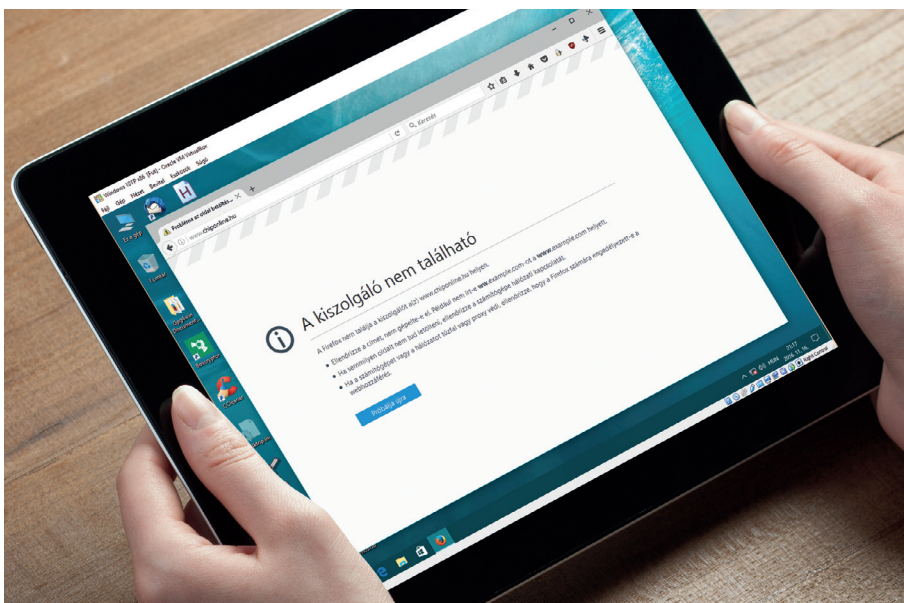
Windows 10 TP x64 [Fut] - Oracle VM VirtualBox
Fájl Gép Nézet Beviteli Eszközök Súgó

Probléma az oldal betöltése
www.chiponline.hu
Keresés

A kiszolgáló nem található

A Firefox nem találja a kiszolgálót ezen: www.chiponline.hu helyen.

• Ellenőrizze a címet, nem gépelte-e el. Például nem írt-e ww.example.com-ot a www.example.com helyett.
• Ha semmilyen oldalt nem tud betölteni, ellenőrizze a számítógépe hálózati kapcsolatát.
• Ha a számítógépet vagy a hálózatot tűzfal vagy proxy védi, ellenőrizze, hogy a Firefox számára engedélyezett-e a webhozzáférés.

Próbálja újra

Ez a gép
Lomtár
21:17
HUN
2016. 11. 16.